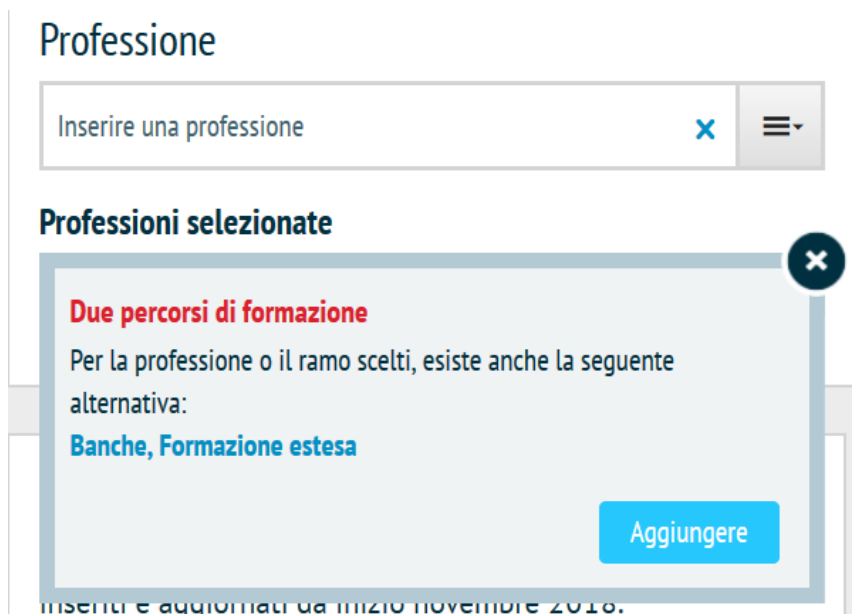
Professione

Inserire una professione

Professioni selezionate

Due percorsi di formazione

Per la professione o il ramo scelti, esiste anche la seguente alternativa:

Banche, Formazione estesa

Aggiungere

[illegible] novembre 2018.